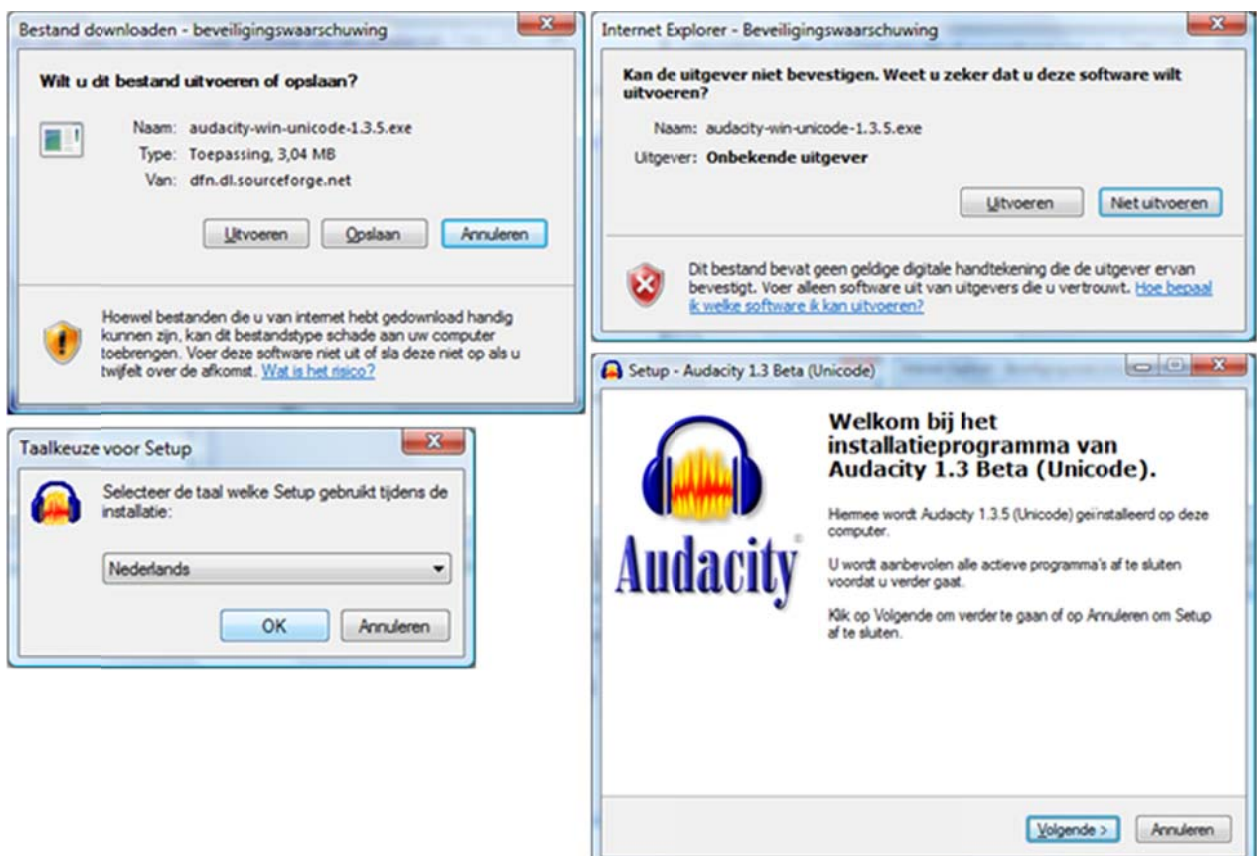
Bestand downloaden - beveiligingswaarschuwing

Wilt u dt bestand uitvoeren of opslaan?

Naam: audacity-win-unicode-1.3.5.exe
Type: Toepassing, 3,04 MB
Van: dfn.dl.sourceforge.net

Uitvoeren | Opslaan | Annuleren

Hoewel bestanden die u van internet hebt gedownload handig kunnen zijn, kan dit bestandstype schade aan uw computer toebrengen. Voer deze software niet uit of sla deze niet op als u twijfelt over de afkomst. Wat is het risico?

Internet Explorer - Beveiligingswaarschuwing

Kan de uitgever niet bevestigen. Weet u zeker dat u deze software wilt uitvoeren?

Naam: audacity-win-unicode-1.3.5.exe
Uitgever: Onbekende uitgever

Uitvoeren | Niet uitvoeren

Dit bestand bevat geen geldige digitale handtekening die de uitgever ervan bevestigt. Voer alleen software uit van uitgevers die u vertrouwt. Hoe bepaal ik welke software ik kan uitvoeren?

Taalkeuze voor Setup

Selecteer de taal welke Setup gebruikt tijdens de installatie:

Nederlands

OK | Annuleren

Setup - Audacity 1.3 Beta (Unicode)

Audacity

Welkom bij het installatieprogramma van Audacity 1.3 Beta (Unicode).

Hiermee wordt Audacty 1.3.5 (Unicode) geïnstalleerd op deze computer.

U wordt aanbevolen alle actieve programma's af te sluiten voordat u verder gaat.

Klik op Volgende om verder te gaan of op Annuleren om Setup af te sluiten.

Volgende > | Annuleren